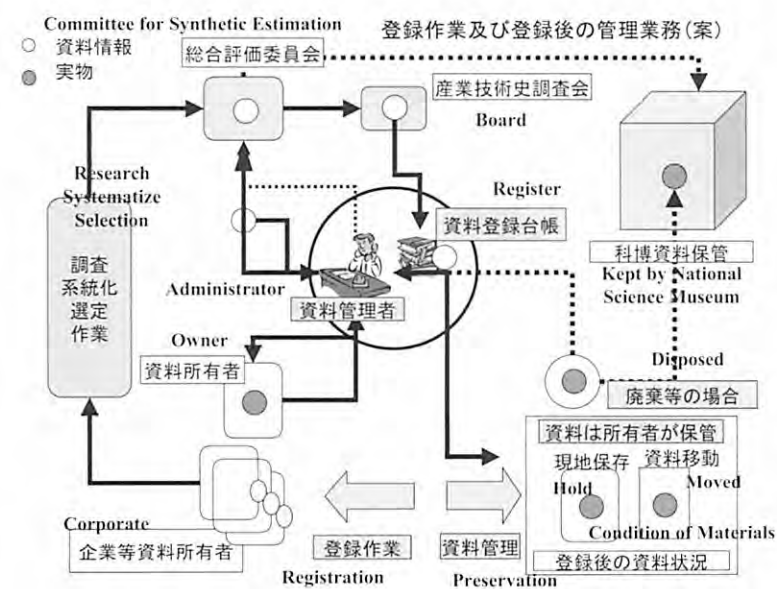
Committee for Synthetic Estimation
登録作業及び登録後の管理業務(案)
○ 資料情報
● 実物
総合評価委員会
産業技術史調査会
Board
Research
Systematize
Selection
調査
系統化
選定
作業
Register
資料登録台帳
科博資料保管
Kept by National
Science Museum
Administrator
資料管理者
Owner
資料所有者
Disposed
廃棄等の場合
資料は所有者が保管
現地保存
Hold
資料移動
Moved
Condition of Materials
Corporate
企業等資料所有者
登録作業
Registration
資料管理
Preservation
登録後の資料状況